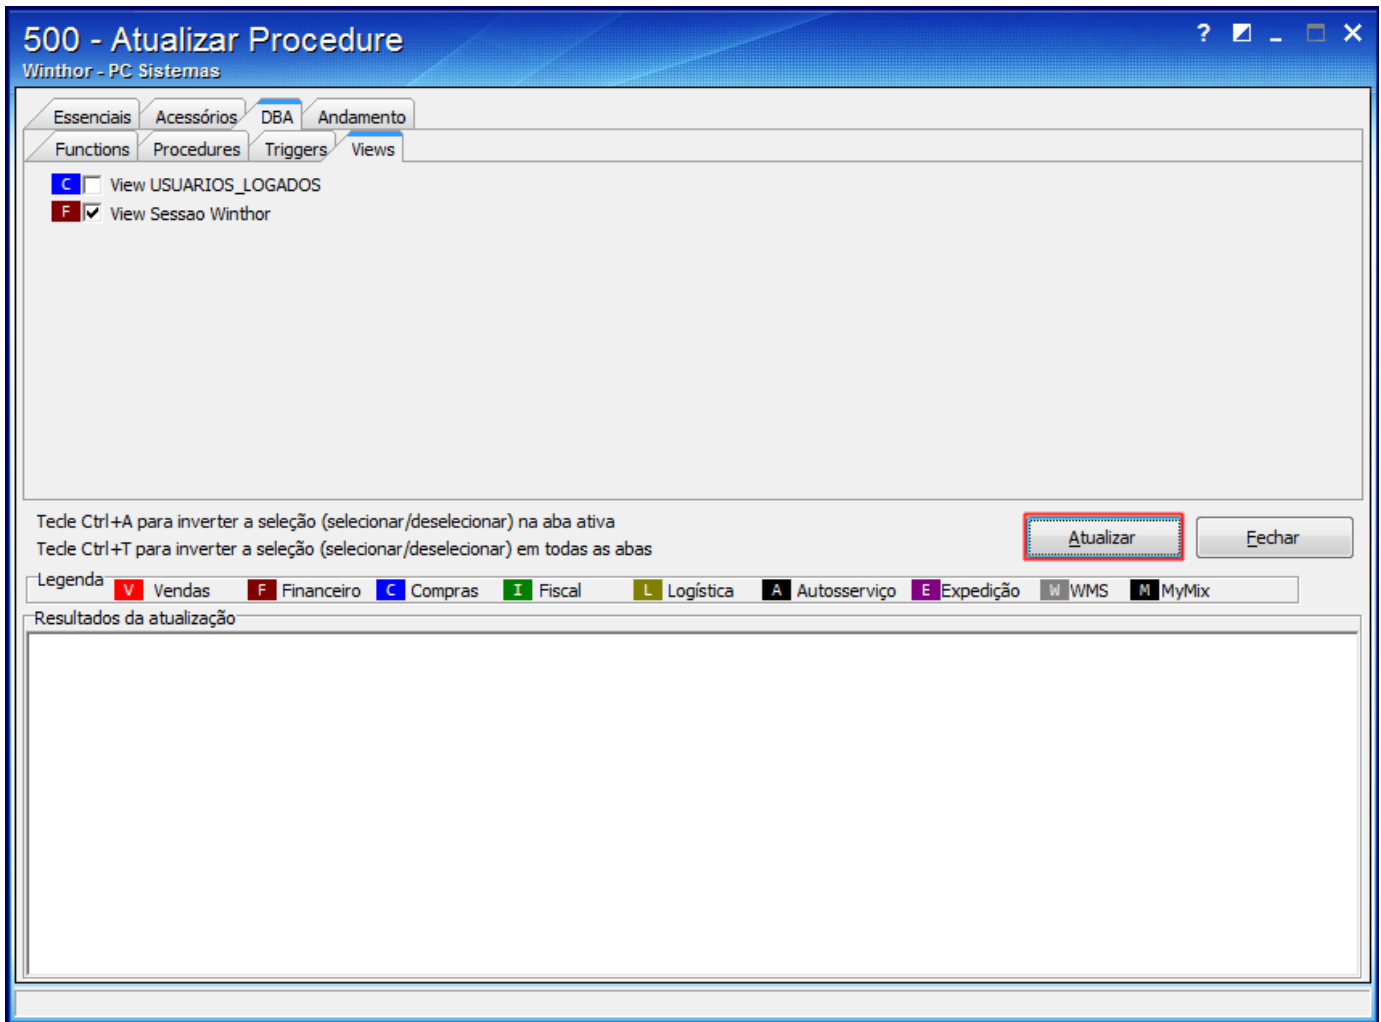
500 - Atualizar Procedure
Winthor - PC Sistemas

? _ ✕

Essenciais | Acessórios | DBA | Andamento
Functions | Procedures | Triggers | Views

C ☐ View USUARIOS_LOGADOS
F ☑ View Sessao Winthor

Tecle Ctrl+A para inverter a seleção (selecionar/deselecionar) na aba ativa
Tecle Ctrl+T para inverter a seleção (selecionar/deselecionar) em todas as abas

Atualizar
Fechar

Legenda
V Vendas
F Financeiro
C Compras
I Fiscal
L Logística
A Autosserviço
E Expedição
W WMS
M MyMix

Resultados da atualização